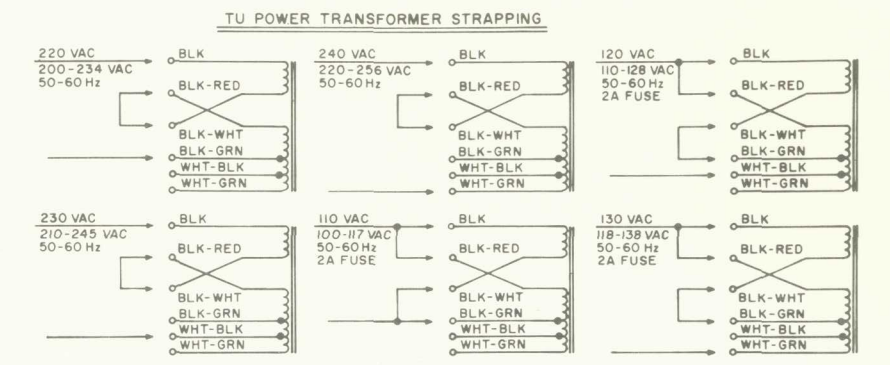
TU POWER TRANSFORMER STRAPPING

220 VAC
200-234 VAC
50-60 Hz
BLK
BLK-RED
BLK-WHT
BLK-GRN
WHT-BLK
WHT-GRN

240 VAC
220-256 VAC
50-60 Hz
BLK
BLK-RED
BLK-WHT
BLK-GRN
WHT-BLK
WHT-GRN

120 VAC
110-128 VAC
50-60 Hz
2A FUSE
BLK
BLK-RED
BLK-WHT
BLK-GRN
WHT-BLK
WHT-GRN

230 VAC
210-245 VAC
50-60 Hz
BLK
BLK-RED
BLK-WHT
BLK-GRN
WHT-BLK
WHT-GRN

110 VAC
100-117 VAC
50-60 Hz
2A FUSE
BLK
BLK-RED
BLK-WHT
BLK-GRN
WHT-BLK
WHT-GRN

130 VAC
118-138 VAC
50-60 Hz
2A FUSE
BLK
BLK-RED
BLK-WHT
BLK-GRN
WHT-BLK
WHT-GRN